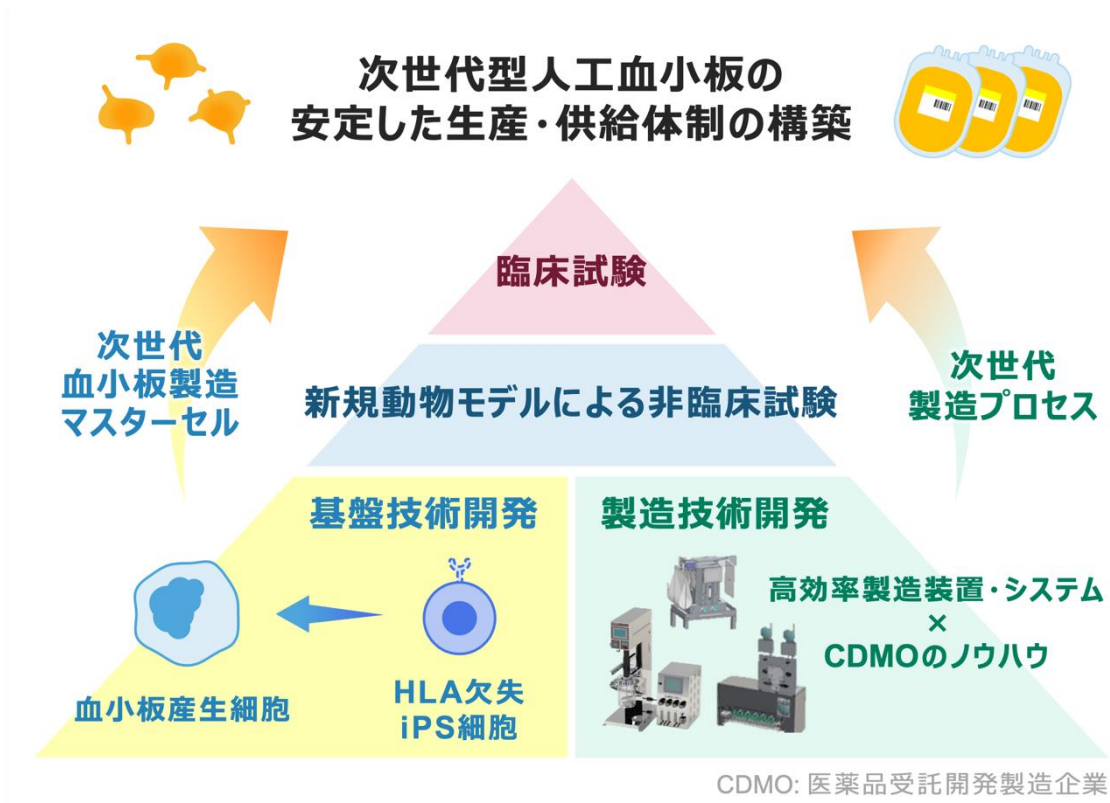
次世代型人工血小板の
安定した生産・供給体制の構築

臨床試験

新規動物モデルによる非臨床試験

次世代
血小板製造
マスターセル

次世代
製造プロセス

基盤技術開発

製造技術開発

血小板産生細胞

HLA欠失
iPS細胞

高効率製造装置・システム
×
CDMOのノウハウ

CDMO: 医薬品受託開発製造企業